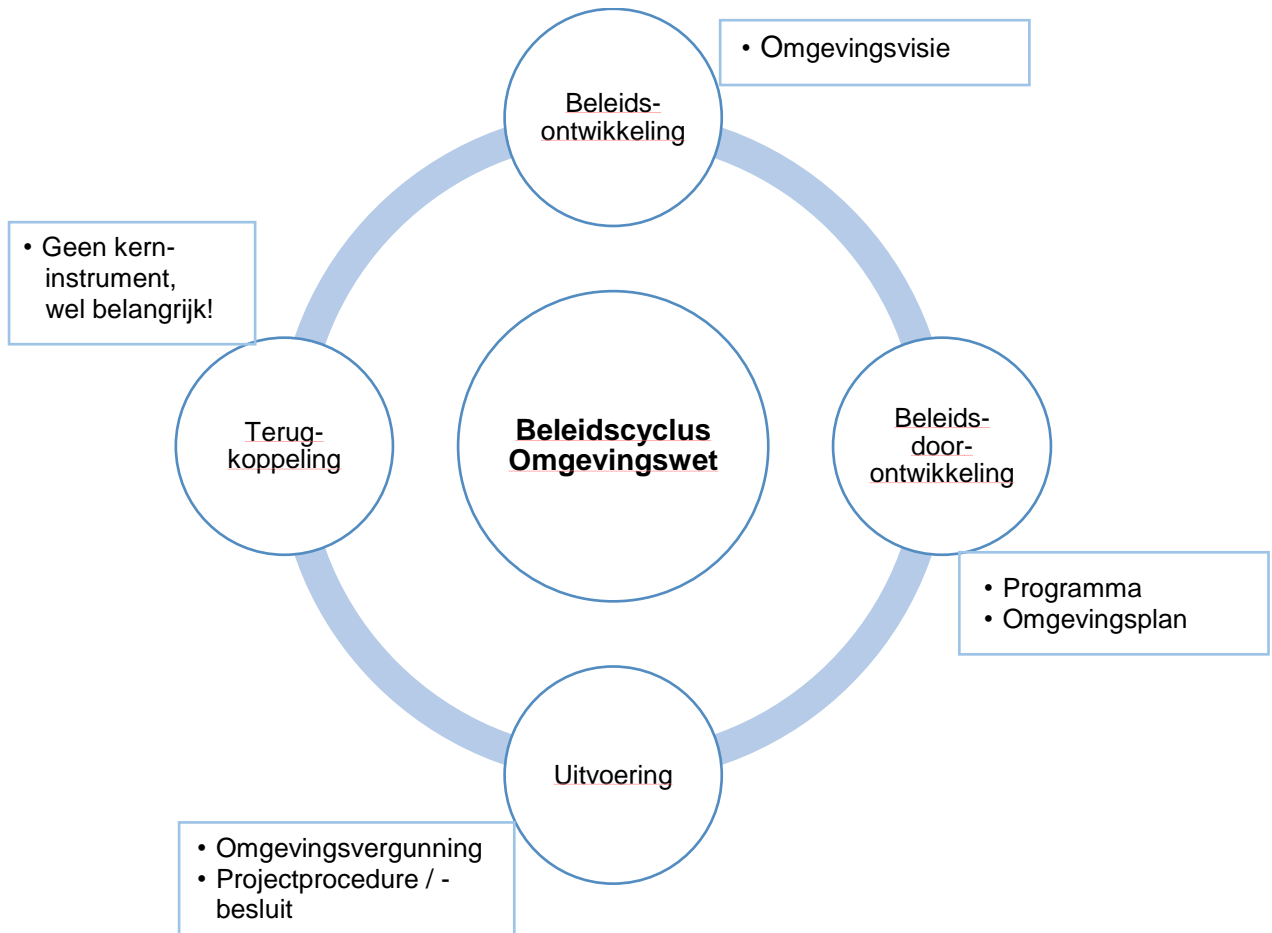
Beleidsontwikkeling

• Omgevingsvisie

• Geen kerninstrument, wel belangrijk!

Terugkoppeling

Beleidscyclus Omgevingswet

Beleidsdoorontwikkeling

• Programma
• Omgevingsplan

Uitvoering

• Omgevingsvergunning
• Projectprocedure / -besluit